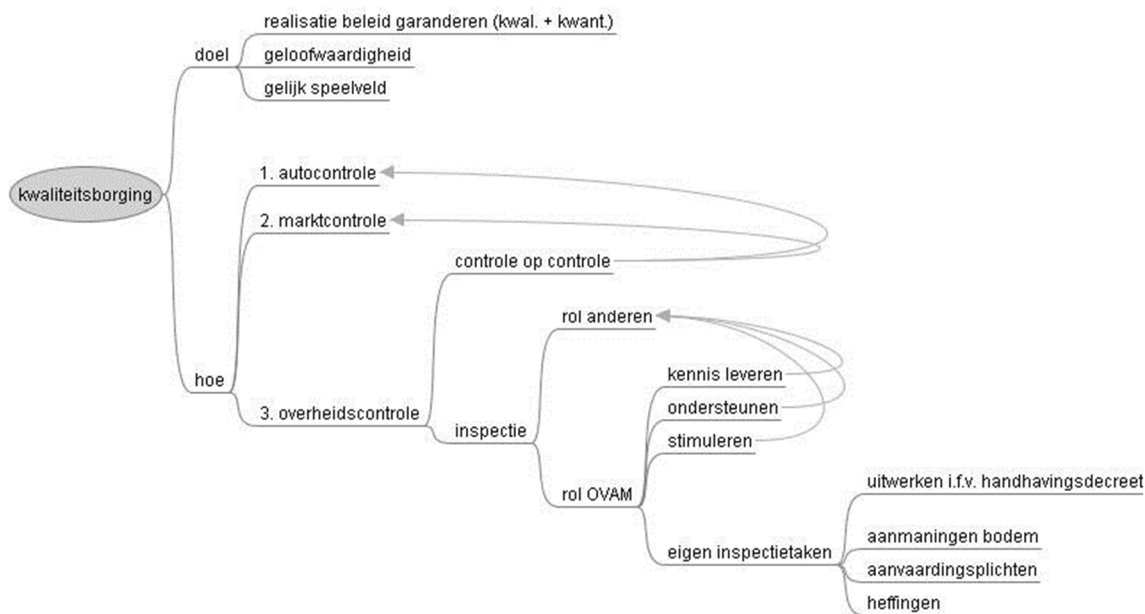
kwaliteitsborging

doel
realisatie beleid garanderen (kwal. + kwant.)
geloofwaardigheid
gelijk speelveld

hoe
1. autocontrole
2. marktcontrole
3. overheidscontrole
controle op controle
inspectie
rol anderen
rol OVAM
kennis leveren
ondersteunen
stimuleren
eigen inspectietaken
uitwerken i.f.v. handhavingsdecreet
aanmaningen bodem
aanvaardingsplichten
heffingen